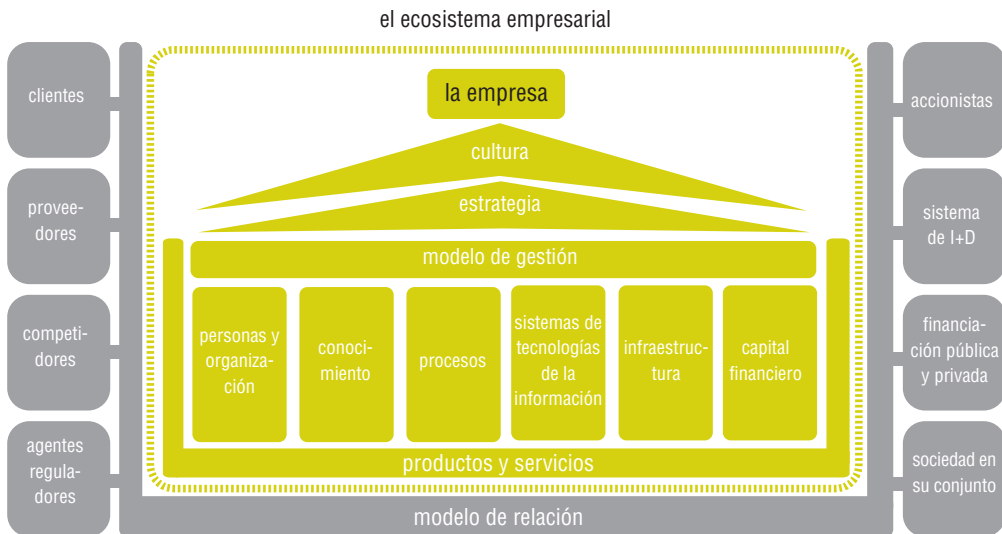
el ecosistema empresarial

clientes

proveedores

competidores

agentes reguladores

la empresa

cultura

estrategia

modelo de gestión

personas y organización

conocimiento

procesos

sistemas de tecnologías de la información

infraestructura

capital financiero

productos y servicios

accionistas

sistema de I+D

financiación pública y privada

sociedad en su conjunto

modelo de relación